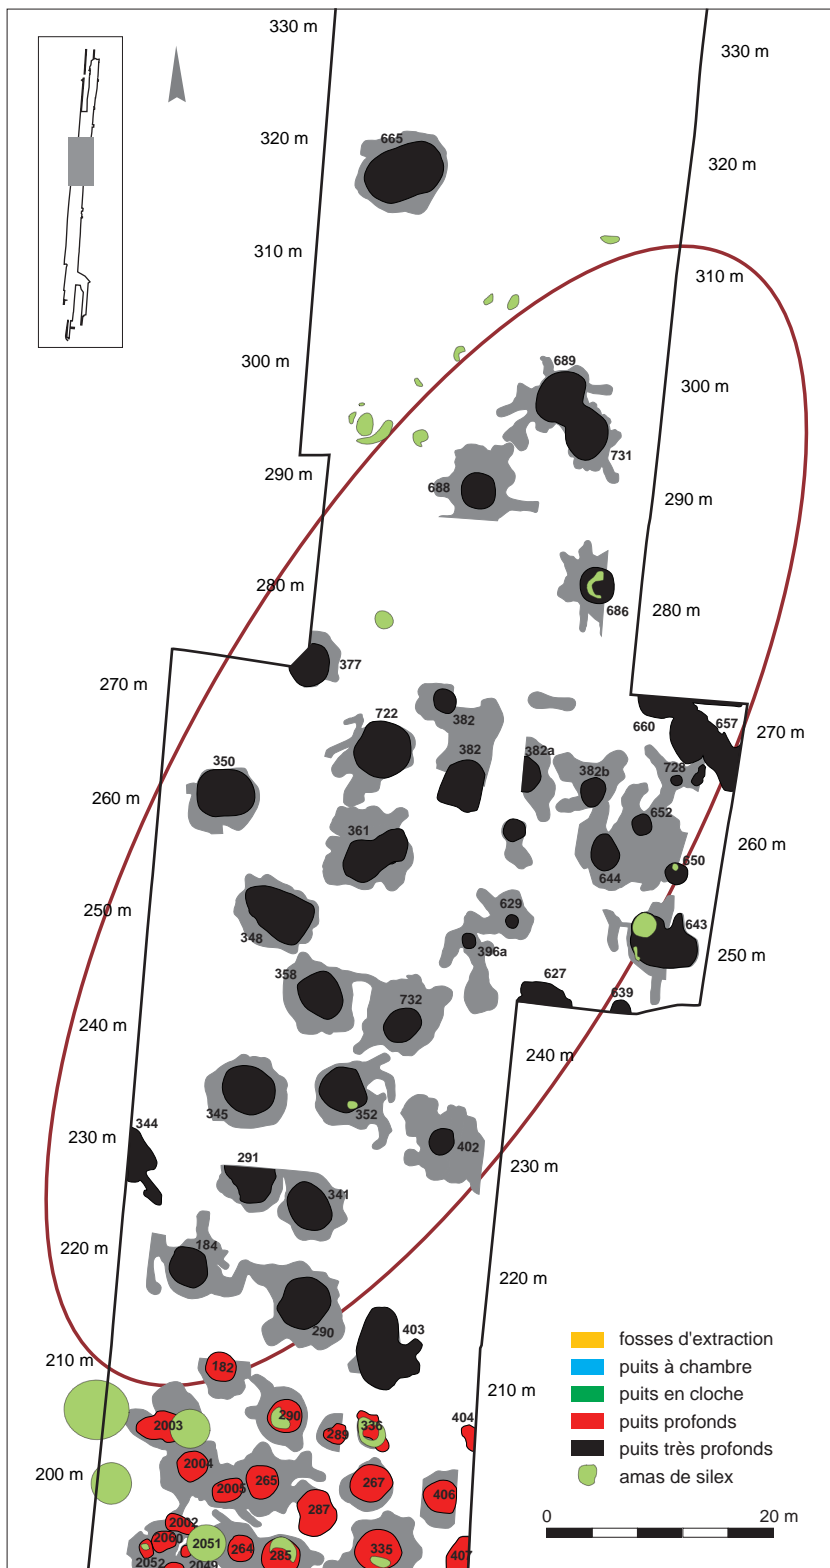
330 m
330 m
320 m
665
320 m
310 m
310 m
300 m
689
300 m
731
290 m
688
290 m
280 m
686
280 m
377
270 m
660
657
270 m
722
382
382
382a
382b
728
350
260 m
652
361
260 m
644
650
250 m
629
348
643
396a
250 m
358
627
639
732
240 m
240 m
345
352
402
230 m
344
230 m
291
341
220 m
184
220 m
290
403
210 m
182
210 m
404
2003
290
289
336
200 m
2004
2005
265
267
406
287
2002
2000
2051
264
285
335
407
2052
2049
fosses d'extraction
puits à chambre
puits en cloche
puits profonds
puits très profonds
amas de silex
0
20 m